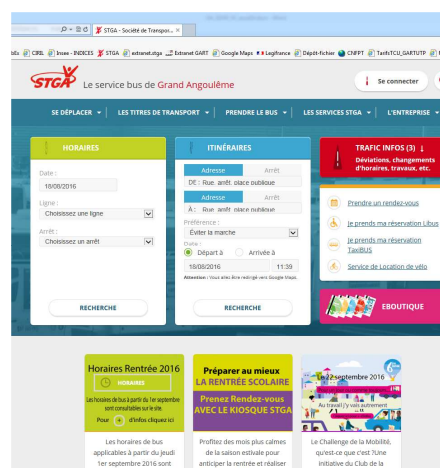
STGA - Société de Transpor... ×

CIBL | Insee - INDICES | STGA | extranet.stga | Extranet GART | Google Maps | Legifrance | Dépôt-fichier | CNFPT | TarifsTCU_GARTUP

STGA Le service bus de Grand Angoulême

Se connecter

SE DÉPLACER ▾ | LES TITRES DE TRANSPORT ▾ | PRENDRE LE BUS ▾ | LES SERVICES STGA ▾ | L'ENTREPRISE ▾

HORAIRES

Date :
18/08/2016

Ligne :
Choisissez une ligne

Arrêt :
Choisissez un arrêt

RECHERCHE

ITINÉRAIRES

Adresse | Arrêt
DE : Rue, arrêt, place publique

Adresse | Arrêt
À : Rue, arrêt, place publique

Préférence :
Éviter la marche

Date :
Départ à | Arrivée à
18/08/2016 | 11:39

Attention : Vous allez être redirigé vers Google Maps.

RECHERCHE

TRAFIC INFOS (3)
Déviations, changements d'horaires, travaux, etc.

Prendre un rendez-vous

Je prends ma réservation Libus

Je prends ma réservation TaxiBUS

Service de Location de vélo

EBOUTIQUE

Horaires Rentrée 2016
HORAIRES
Les horaires de bus à partir du 1er septembre sont consultables sur le site.
Pour infos cliquez ici

Les horaires de bus applicables à partir du jeudi 1er septembre 2016 sont

Préparer au mieux LA RENTRÉE SCOLAIRE
Prenez Rendez-vous AVEC LE KIOSQUE STGA

Profitez des mois plus calmes de la saison estivale pour anticiper la rentrée et réaliser

Le 22 septembre 2016
Au travail j'y vais autrement

Le Challenge de la Mobilité, qu'est-ce que c'est ?Une initiative du Club de la